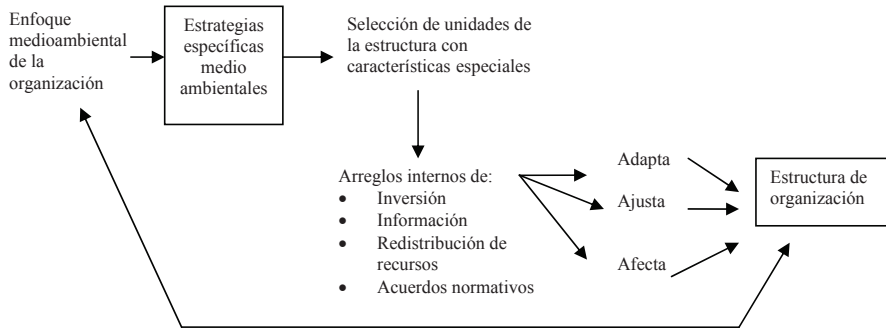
Enfoque medioambiental de la organización

Estrategias específicas medio ambientales

Selección de unidades de la estructura con características especiales

Arreglos internos de:
- Inversión
- Información
- Redistribución de recursos
- Acuerdos normativos

Adapta

Ajusta

Afecta

Estructura de organización